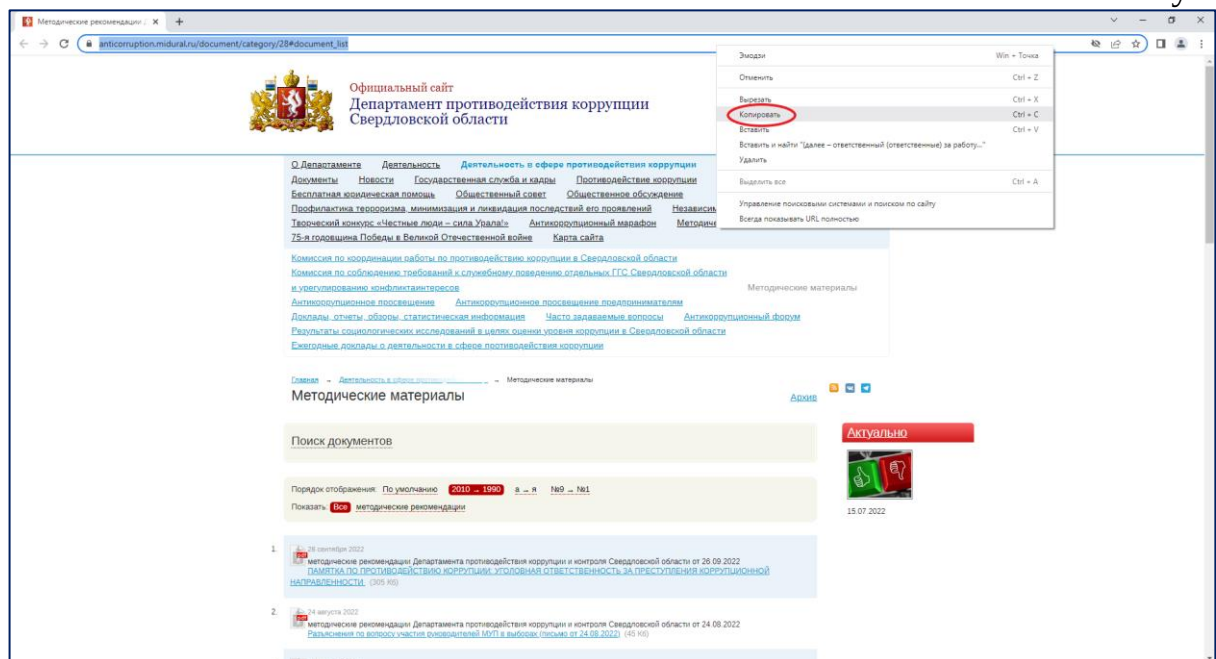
Методические рекомендации × +

anticorruption.midural.ru/document/category/28#document_list

Эмодзи Win + Точка
Отменить Ctrl + Z
Вырезать Ctrl + X
Копировать Ctrl + C
Вставить Ctrl + V
Вставить и найти "Далее – ответственный (ответственные) за работу..."
Удалить
Выделить все Ctrl + A
Управление поисковыми системами и поиском по сайту
Всегда показывать URL полностью

Официальный сайт
Департамент противодействия коррупции Свердловской области

О Департаменте Деятельность Деятельность в сфере противодействия коррупции
Документы Новости Государственная служба и кадры Противодействие коррупции
Бесплатная юридическая помощь Общественный совет Общественное обсуждение
Профилактика терроризма, минимизация и ликвидация последствий его проявлений Независим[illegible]
Творческий конкурс «Честные люди – сила Урала!» Антикоррупционный марафон Методич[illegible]
75-я годовщина Победы в Великой Отечественной войне Карта сайта

Комиссия по координации работы по противодействию коррупции в Свердловской области
Комиссия по соблюдению требований к служебному поведению отдельных ГГС Свердловской области и урегулированию конфликтаинтересов
Методические материалы
Антикоррупционное просвещение Антикоррупционное просвещение предпринимателям
Доклады, отчеты, обзоры, статистическая информация Часто задаваемые вопросы Антикоррупционный форум
Результаты социологических исследований в целях оценки уровня коррупции в Свердловской области
Ежегодные доклады о деятельности в сфере противодействия коррупции

Главная → Деятельность в сфере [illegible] → Методические материалы
Методические материалы
Архив

Поиск документов

Актуально

15.07.2022

Порядок отображения: По умолчанию 2010 → 1990 а → я №9 → №1
Показать Все методические рекомендации

1. 26 сентября 2022
методические рекомендации Департамента противодействия коррупции и контроля Свердловской области от 26.09.2022
ПАМЯТКА ПО ПРОТИВОДЕЙСТВИЮ КОРРУПЦИИ: УГОЛОВНАЯ ОТВЕТСТВЕННОСТЬ ЗА ПРЕСТУПЛЕНИЯ КОРРУПЦИОННОЙ НАПРАВЛЕННОСТИ (305 Кб)

2. 24 августа 2022
методические рекомендации Департамента противодействия коррупции и контроля Свердловской области от 24.08.2022
Разъяснения по вопросу участия руководителей МУП в выборах (письмо от 24.08.2022) (45 Кб)